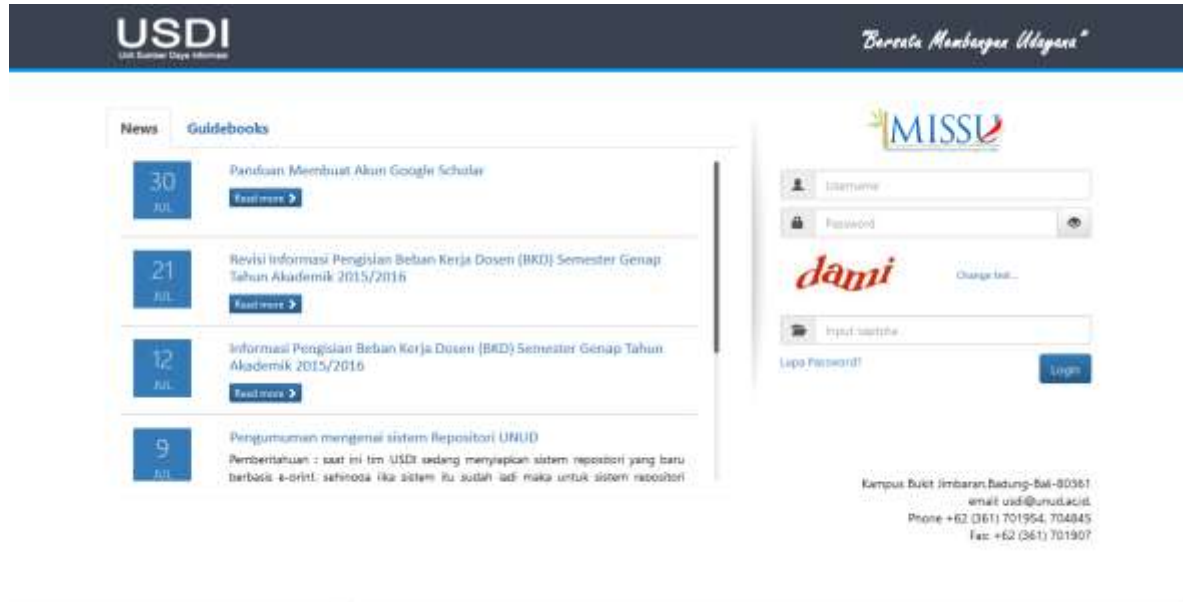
USDI
Unit Sumber Daya Informasi

"Bersatu Membangun Udayana"

News Guidebooks

30
JUL
Panduan Membuat Akun Google Scholar
Read more

21
JUL
Revisi Informasi Pengisian Beban Kerja Dosen (BKD) Semester Genap Tahun Akademik 2015/2016
Read more

12
JUL
Informasi Pengisian Beban Kerja Dosen (BKD) Semester Genap Tahun Akademik 2015/2016
Read more

9
JUL
Pengumuman mengenai sistem Repositori UNUD
Pemberitahuan : saat ini tim USDI sedang menyiapkan sistem repositori yang baru berbasis e-print. sehingga jika sistem itu sudah jadi maka untuk sistem repositori

MISSU

Username
Password
dami
Change text...
Input captcha
Lupa Password?
Login

Kampus Bukit Jimbaran,Badung-Bali-80361
email usdi@unud.ac.id
Phone +62 (361) 701954, 704845
Fax +62 (361) 701907